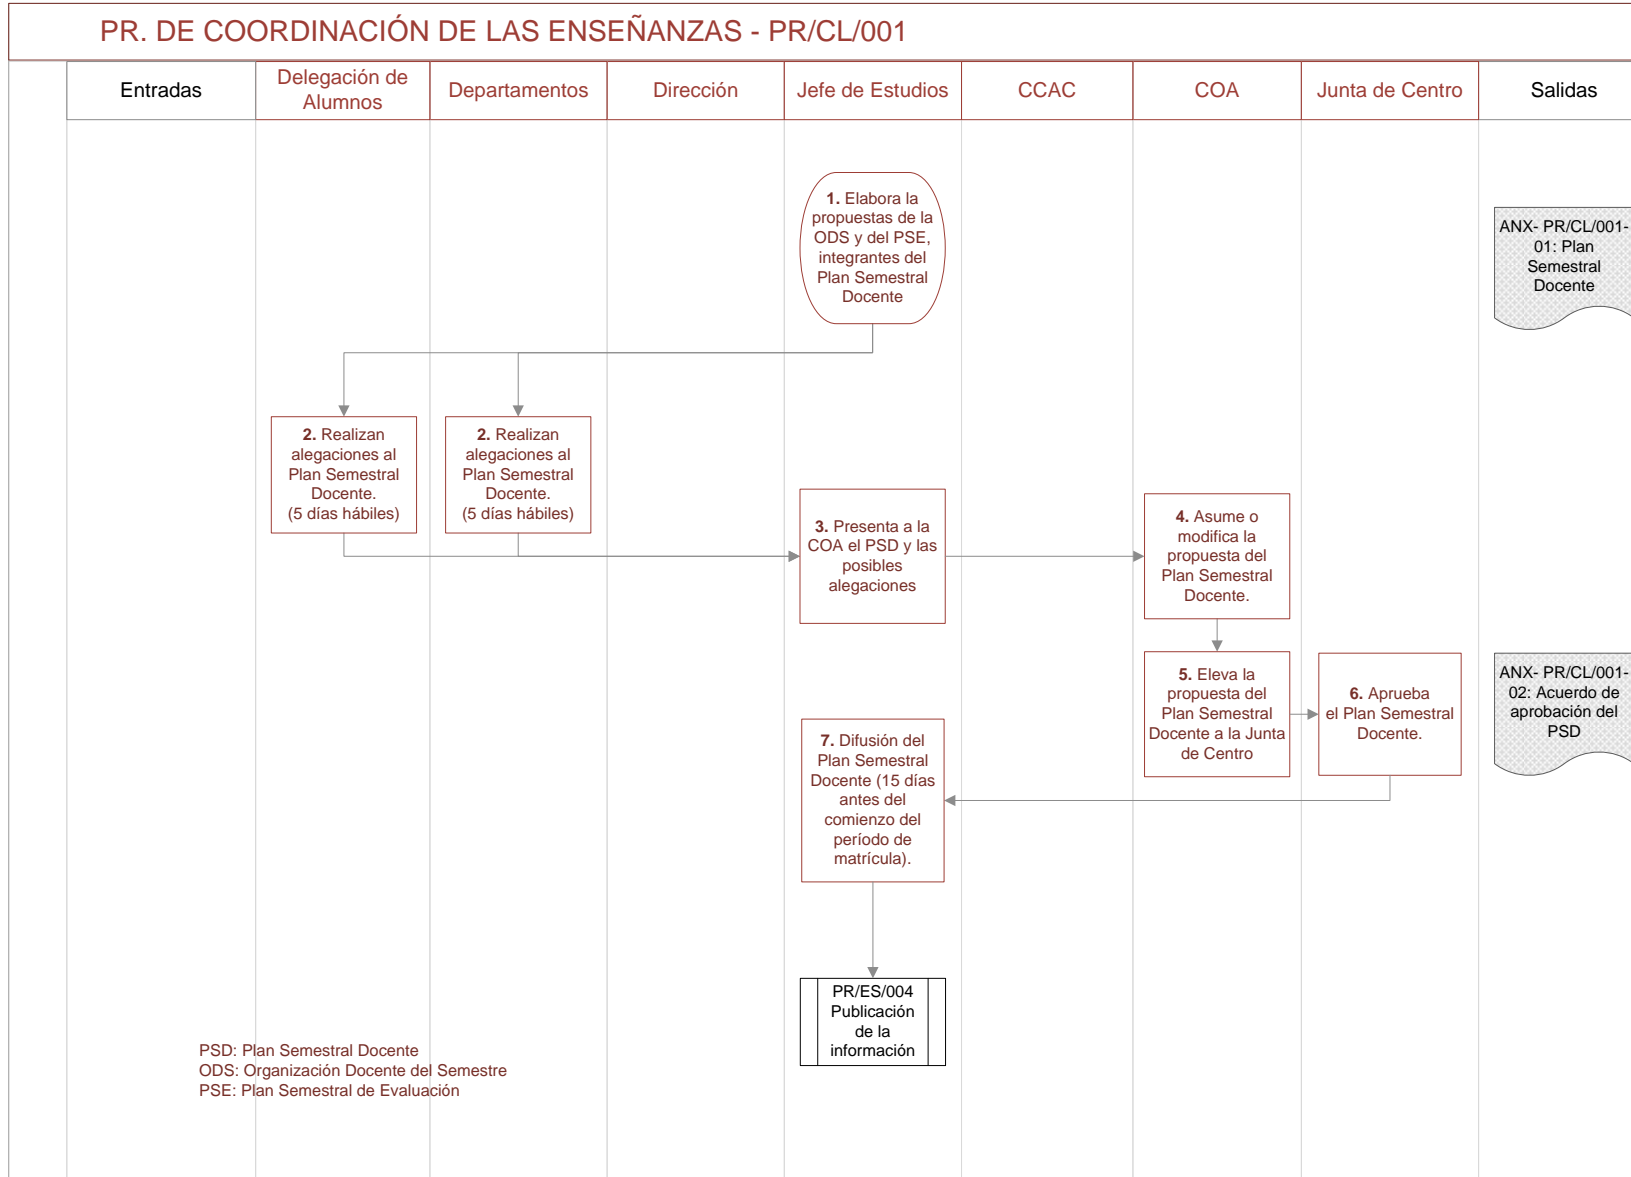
PR. DE COORDINACIÓN DE LAS ENSEÑANZAS - PR/CL/001

| Entradas | Delegación de Alumnos | Departamentos | Dirección | Jefe de Estudios | CCAC | COA | Junta de Centro | Salidas |
|---|---|---|---|---|---|---|---|---|

**1.** Elabora la propuestas de la ODS y del PSE, integrantes del Plan Semestral Docente

ANX- PR/CL/001-01: Plan Semestral Docente

**2.** Realizan alegaciones al Plan Semestral Docente. (5 días hábiles)

**2.** Realizan alegaciones al Plan Semestral Docente. (5 días hábiles)

**3.** Presenta a la COA el PSD y las posibles alegaciones

**4.** Asume o modifica la propuesta del Plan Semestral Docente.

**5.** Eleva la propuesta del Plan Semestral Docente a la Junta de Centro

**6.** Aprueba el Plan Semestral Docente.

ANX- PR/CL/001-02: Acuerdo de aprobación del PSD

**7.** Difusión del Plan Semestral Docente (15 días antes del comienzo del período de matrícula).

PR/ES/004 Publicación de la información

PSD: Plan Semestral Docente
ODS: Organización Docente del Semestre
PSE: Plan Semestral de Evaluación